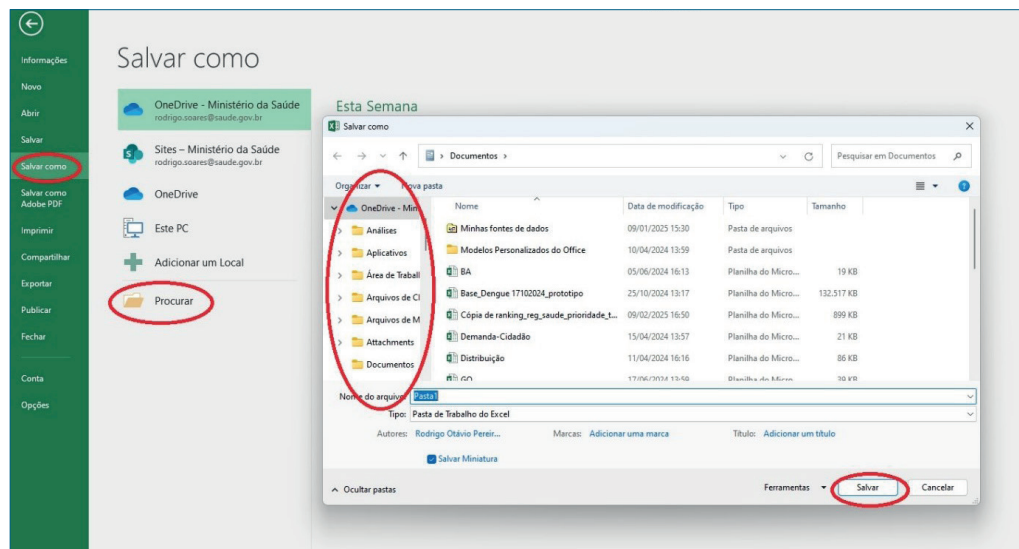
Informações
Novo
Abrir
Salvar
Salvar como
Salvar como Adobe PDF
Imprimir
Compartilhar
Exportar
Publicar
Fechar
Conta
Opções

Salvar como

OneDrive - Ministério da Saúde
rodrigo.soares@saude.gov.br

Sites – Ministério da Saúde
rodrigo.soares@saude.gov.br

OneDrive

Este PC

Adicionar um Local

Procurar

Esta Semana

Salvar como

Documentos

Pesquisar em Documentos

Organizar ▾ Nova pasta

OneDrive - Min
Análises
Aplicativos
Área de Trabal
Arquivos de Cl
Arquivos de M
Attachments
Documentos

| Nome | Data de modificação | Tipo | Tamanho |
|---|---|---|---|
| Minhas fontes de dados | 09/01/2025 15:30 | Pasta de arquivos | |
| Modelos Personalizados do Office | 10/04/2024 13:59 | Pasta de arquivos | |
| BA | 05/06/2024 16:13 | Planilha do Micro... | 19 KB |
| Base_Dengue 17102024_prototipo | 25/10/2024 13:17 | Planilha do Micro... | 132.517 KB |
| Cópia de ranking_reg_saude_prioridade_t... | 09/02/2025 16:50 | Planilha do Micro... | 899 KB |
| Demanda-Cidadão | 15/04/2024 13:57 | Planilha do Micro... | 21 KB |
| Distribuição | 11/04/2024 16:16 | Planilha do Micro... | 86 KB |
| GO | 17/06/2024 13:59 | Planilha do Micro... | 39 KB |

Nome do arquivo: Pasta1
Tipo: Pasta de Trabalho do Excel
Autores: Rodrigo Otávio Pereir... Marcas: Adicionar uma marca Título: Adicionar um título
Salvar Miniatura

Ocultar pastas
Ferramentas ▾ Salvar Cancelar